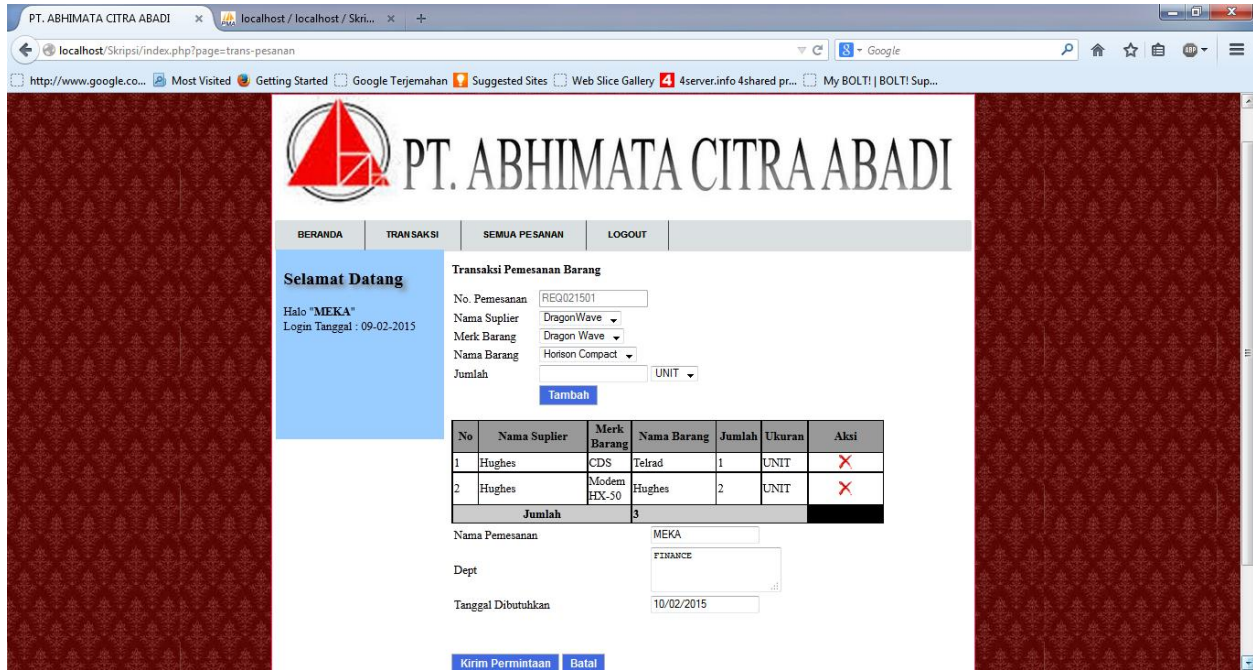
PT. ABHIMATA CITRA ABADI × localhost / localhost / Skri... × +

localhost/Skripsi/index.php?page=trans-pesanan

Google

http://www.google.co... Most Visited Getting Started Google Terjemahan Suggested Sites Web Slice Gallery 4server.info 4shared pr... My BOLT! | BOLT! Sup...

PT. ABHIMATA CITRA ABADI

BERANDA TRANSAKSI SEMUA PESANAN LOGOUT

Selamat Datang

Halo "MEKA"
Login Tanggal : 09-02-2015

Transaksi Pemesanan Barang

No. Pemesanan REQ021501
Nama Suplier DragonWave
Merk Barang Dragon Wave
Nama Barang Horison Compact
Jumlah UNIT

Tambah

| No | Nama Suplier | Merk Barang | Nama Barang | Jumlah | Ukuran | Aksi |
|---|---|---|---|---|---|---|
| 1 | Hughes | CDS | Telrad | 1 | UNIT | × |
| 2 | Hughes | Modem HX-50 | Hughes | 2 | UNIT | × |
| | Jumlah | | 3 | | | |

Nama Pemesanan MEKA

Dept FINANCE

Tanggal Dibutuhkan 10/02/2015

Kirim Permintaan Batal